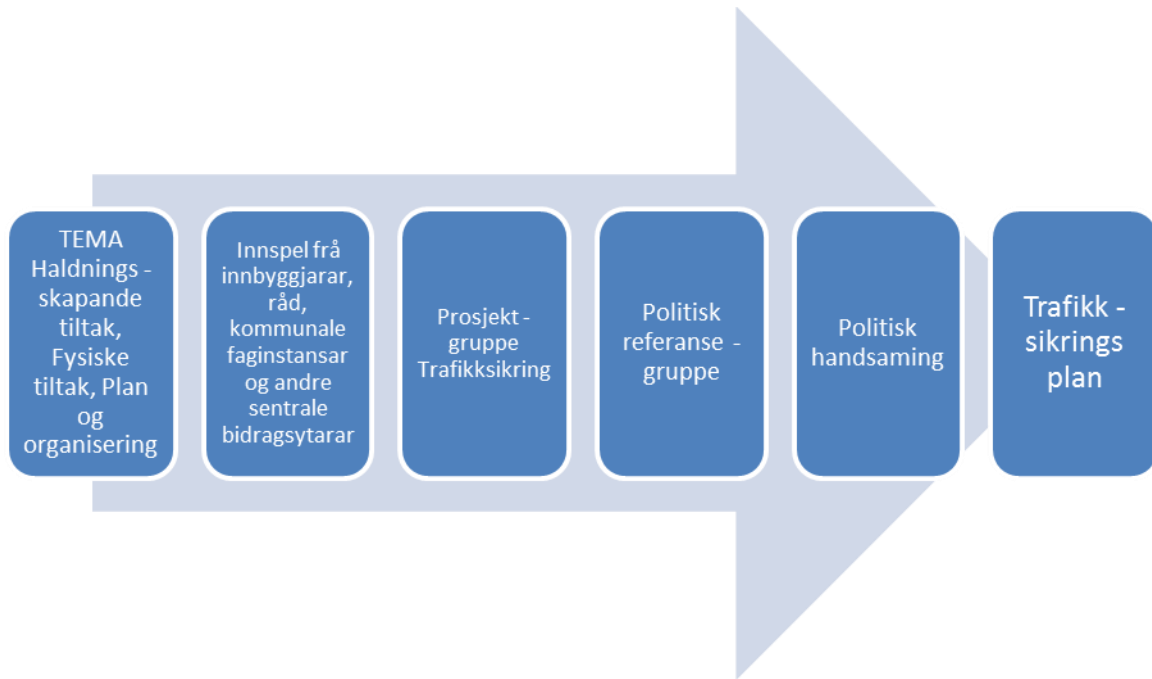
TEMA Haldnings - skapande tiltak, Fysiske tiltak, Plan og organisering

Innspel frå innbyggjarar, råd, kommunale faginstansar og andre sentrale bidragsytarar

Prosjekt - gruppe Trafikksikring

Politisk referanse - gruppe

Politisk handsaming

Trafikk - sikrings plan